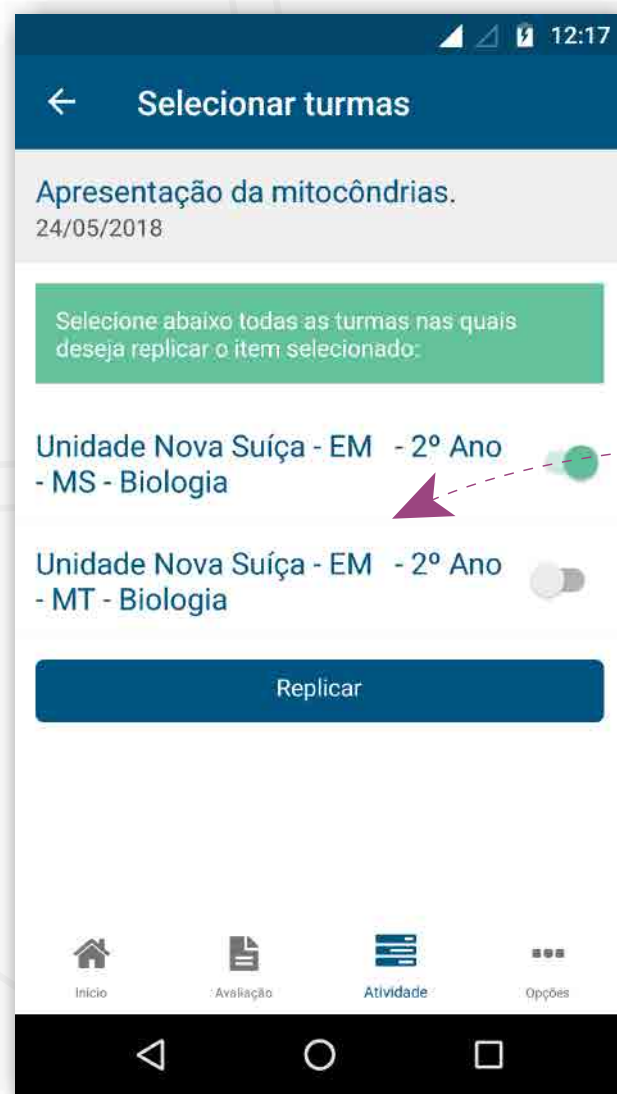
12:17

Selecionar turmas

Apresentação da mitocôndrias.
24/05/2018

Selecione abaixo todas as turmas nas quais deseja replicar o item selecionado:

Unidade Nova Suíça - EM - 2º Ano - MS - Biologia

Unidade Nova Suíça - EM - 2º Ano - MT - Biologia

Replicar

Início
Avaliação
Atividade
Opções